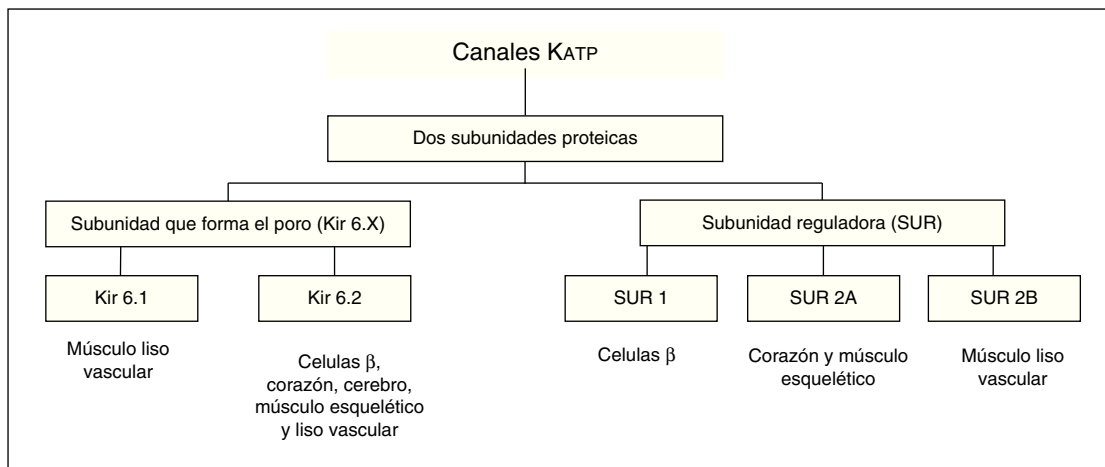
Canales KATP

Dos subunidades proteicas

Subunidad que forma el poro (Kir 6.X)

Subunidad reguladora (SUR)

Kir 6.1

Kir 6.2

SUR 1

SUR 2A

SUR 2B

Músculo liso vascular

Celulas β, corazón, cerebro, músculo esquelético y liso vascular

Celulas β

Corazón y músculo esquelético

Músculo liso vascular